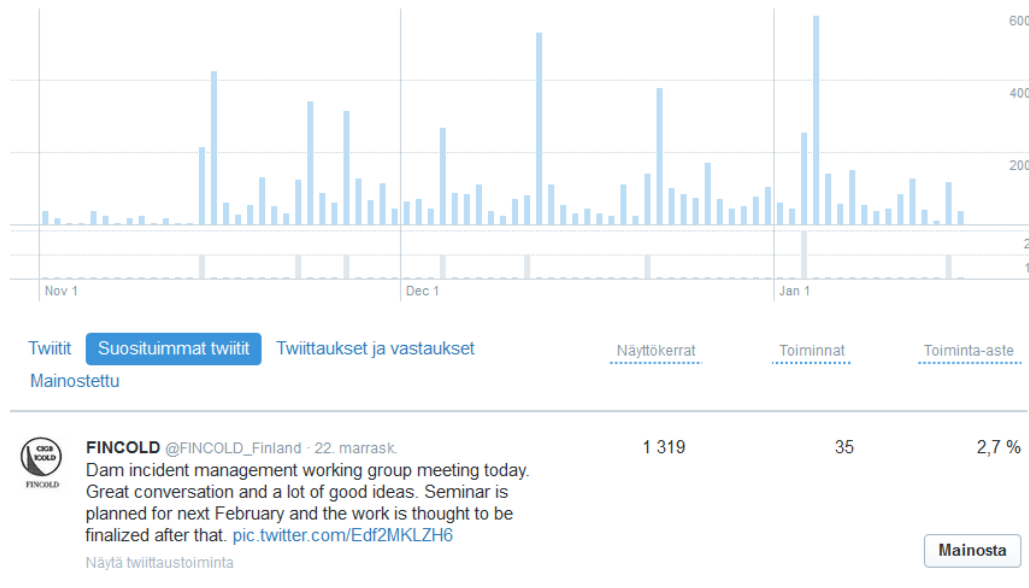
600
400
200
2
1
Nov 1
Dec 1
Jan 1

Twiitit | Suosituimmat twiitit | Twiittaukset ja vastaukset
Mainostettu

Näyttökerrat | Toiminnat | Toiminta-aste

FINCOLD @FINCOLD_Finland · 22. marrask.
Dam incident management working group meeting today. Great conversation and a lot of good ideas. Seminar is planned for next February and the work is thought to be finalized after that. pic.twitter.com/Edf2MKLZH6

Näytä twiittaustoiminta

1 319
35
2,7 %

Mainosta